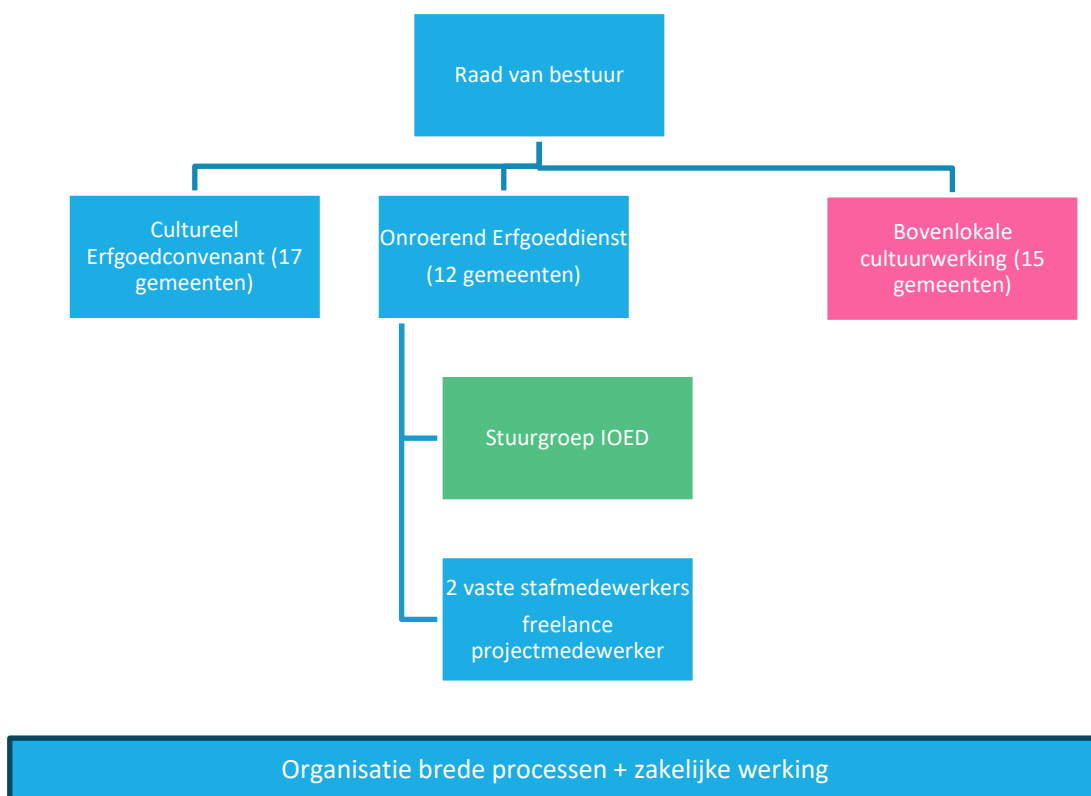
Raad van bestuur

Cultureel Erfgoedconvenant (17 gemeenten)

Onroerend Erfgoeddienst (12 gemeenten)

Bovenlokale cultuurwerking (15 gemeenten)

Stuurgroep IOED

2 vaste stafmedewerkers
freelance projectmedewerker

Organisatie brede processen + zakelijke werking